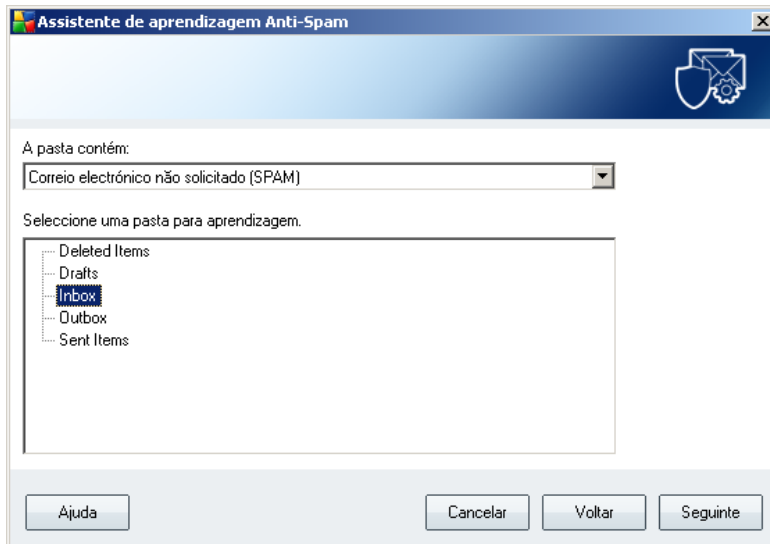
Assistente de aprendizagem Anti-Spam

A pasta contém:

Correio electrónico não solicitado (SPAM)

Seleccione uma pasta para aprendizagem.

Deleted Items
Drafts
Inbox
Outbox
Sent Items

Ajuda

Cancelar

Voltar

Seguinte